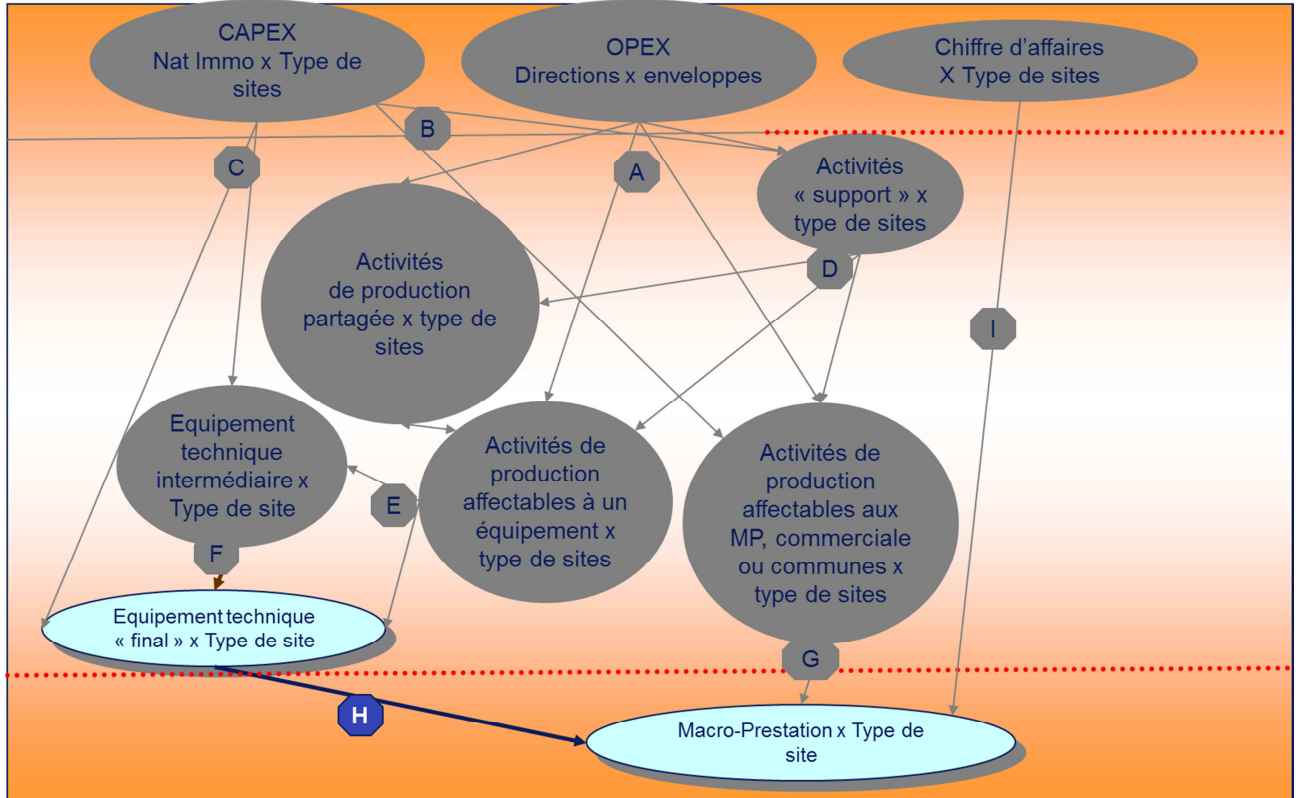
CAPEX
Nat Immo x Type de sites

OPEX
Directions x enveloppes

Chiffre d'affaires
X Type de sites

B

C

A

Activités « support » x type de sites

Activités de production partagée x type de sites

D

I

Equipement technique intermédiaire x Type de site

Activités de production affectables à un équipement x type de sites

Activités de production affectables aux MP, commerciale ou communes x type de sites

E

F

Equipement technique « final » x Type de site

G

H

Macro-Prestation x Type de site